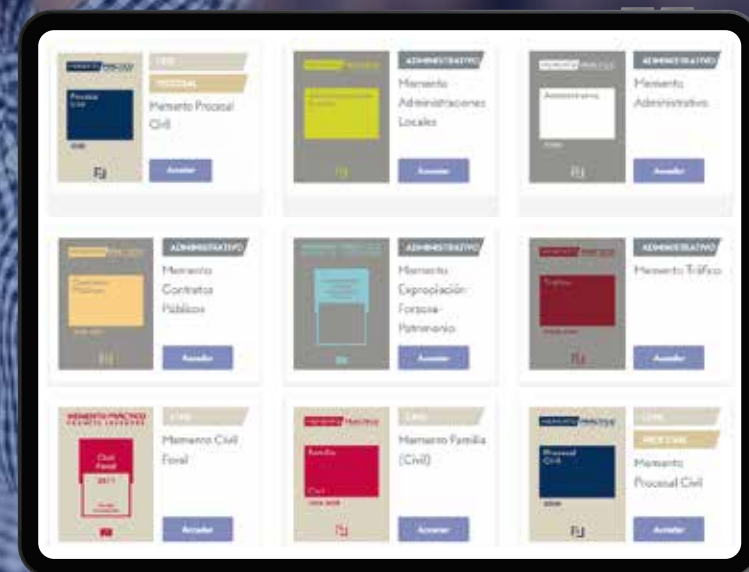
CIVIL
PROCESAL
Memento Procesal Civil
Acceder

ADMINISTRATIVO
Memento Administraciones Locales
Acceder

ADMINISTRATIVO
Memento Administrativo
Acceder

ADMINISTRATIVO
Memento Contratos Públicos
Acceder

ADMINISTRATIVO
Memento Expropiación Forzosa-Patrimonio
Acceder

ADMINISTRATIVO
Memento Tráfico
Acceder

MEMENTO PRÁCTICO
CIVIL
Memento Civil Foral
Acceder

CIVIL
Memento Familia (Civil)
Acceder

CIVIL
PROCESAL
Memento Procesal Civil
Acceder